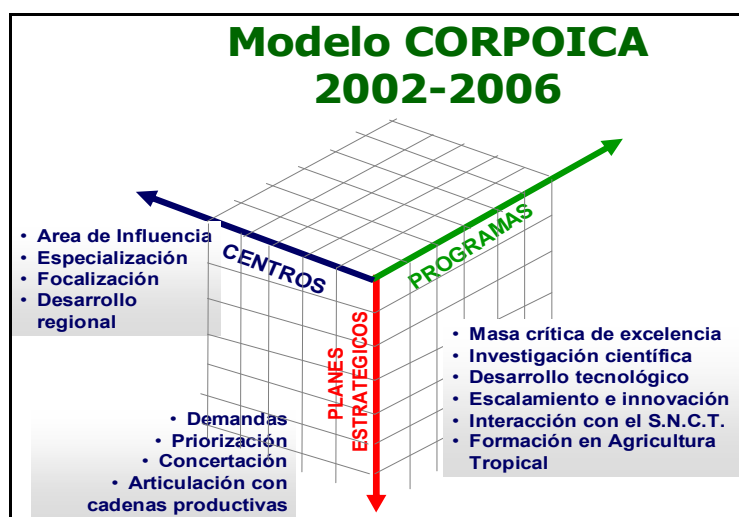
Modelo CORPOICA
2002-2006

• Area de Influencia
• Especialización
• Focalización
• Desarrollo regional

CENTROS

PROGRAMAS

PLANES ESTRATÉGICOS

• Masa crítica de excelencia
• Investigación científica
• Desarrollo tecnológico
• Escalamiento e innovación
• Interacción con el S.N.C.T.
• Formación en Agricultura Tropical

• Demandas
• Priorización
• Concertación
• Articulación con cadenas productivas